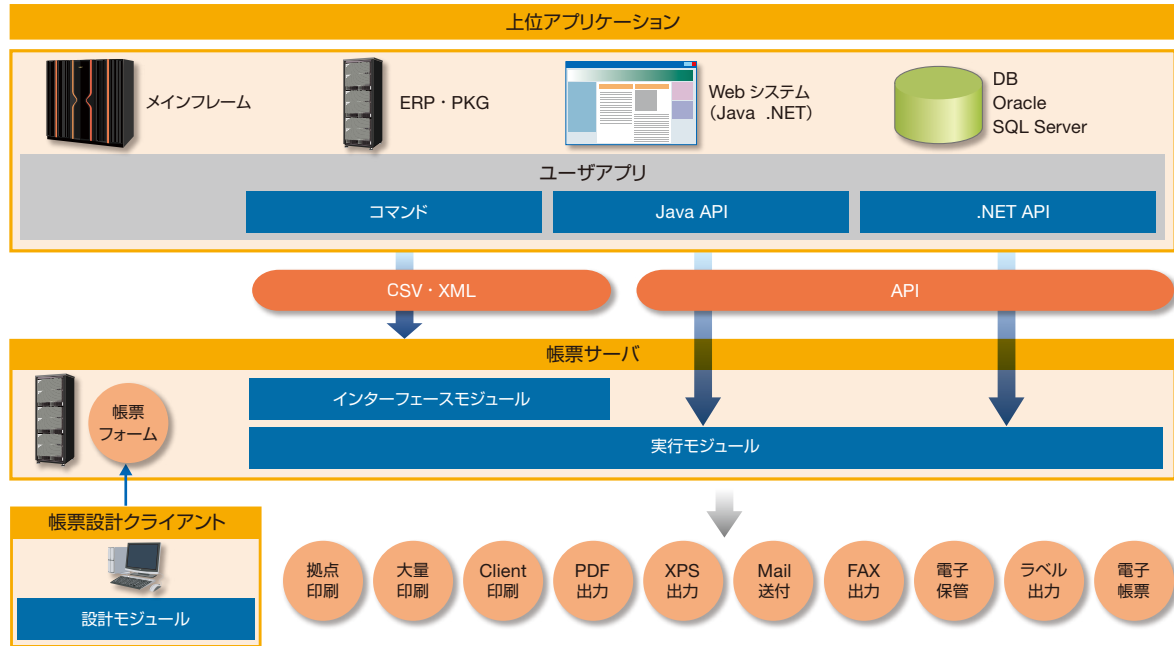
上位アプリケーション

メインフレーム

ERP・PKG

Web システム
(Java .NET)

DB
Oracle
SQL Server

ユーザアプリ

コマンド

Java API

.NET API

CSV・XML

API

帳票サーバ

帳票
フォーム

インターフェースモジュール

実行モジュール

帳票設計クライアント

設計モジュール

拠点
印刷

大量
印刷

Client
印刷

PDF
出力

XPS
出力

Mail
送付

FAX
出力

電子
保管

ラベル
出力

電子
帳票